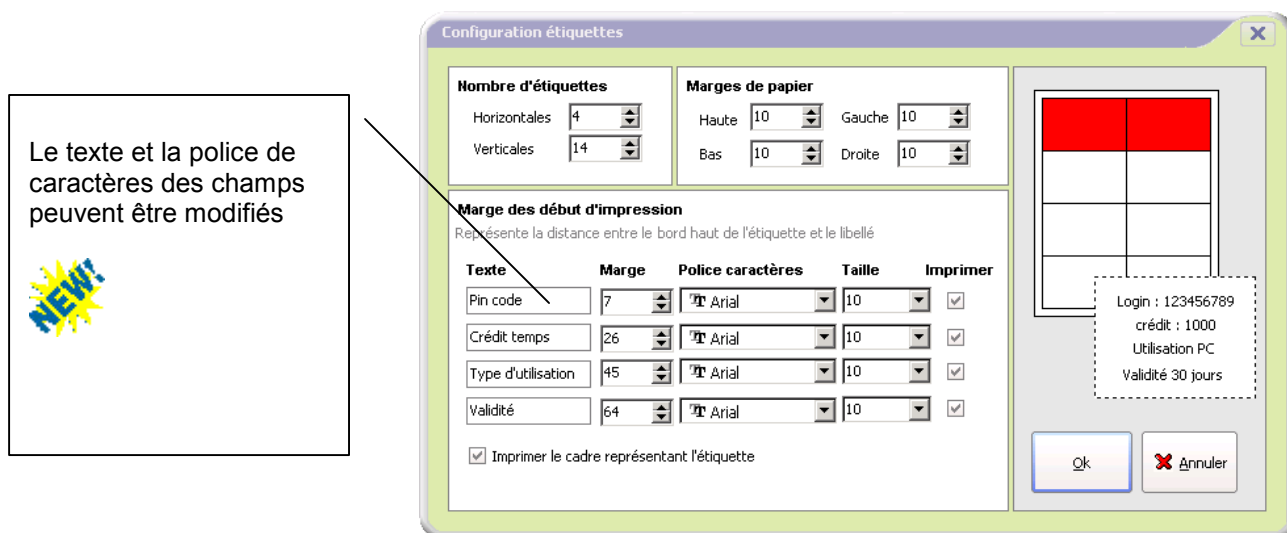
Le texte et la police de caractères des champs peuvent être modifiés

NEW!

Configuration étiquettes

Nombre d'étiquettes
Horizontales 4
Verticales 14

Marges de papier
Haute 10
Gauche 10
Bas 10
Droite 10

Marge des début d'impression
Représente la distance entre le bord haut de l'étiquette et le libellé

| Texte | Marge | Police caractères | Taille | Imprimer |
|---|---|---|---|---|
| Pin code | 7 | Arial | 10 | ☑ |
| Crédit temps | 26 | Arial | 10 | ☑ |
| Type d'utilisation | 45 | Arial | 10 | ☑ |
| Validité | 64 | Arial | 10 | ☑ |

Imprimer le cadre représentant l'étiquette

Login : 123456789
crédit : 1000
Utilisation PC
Validité 30 jours

Ok
Annuler